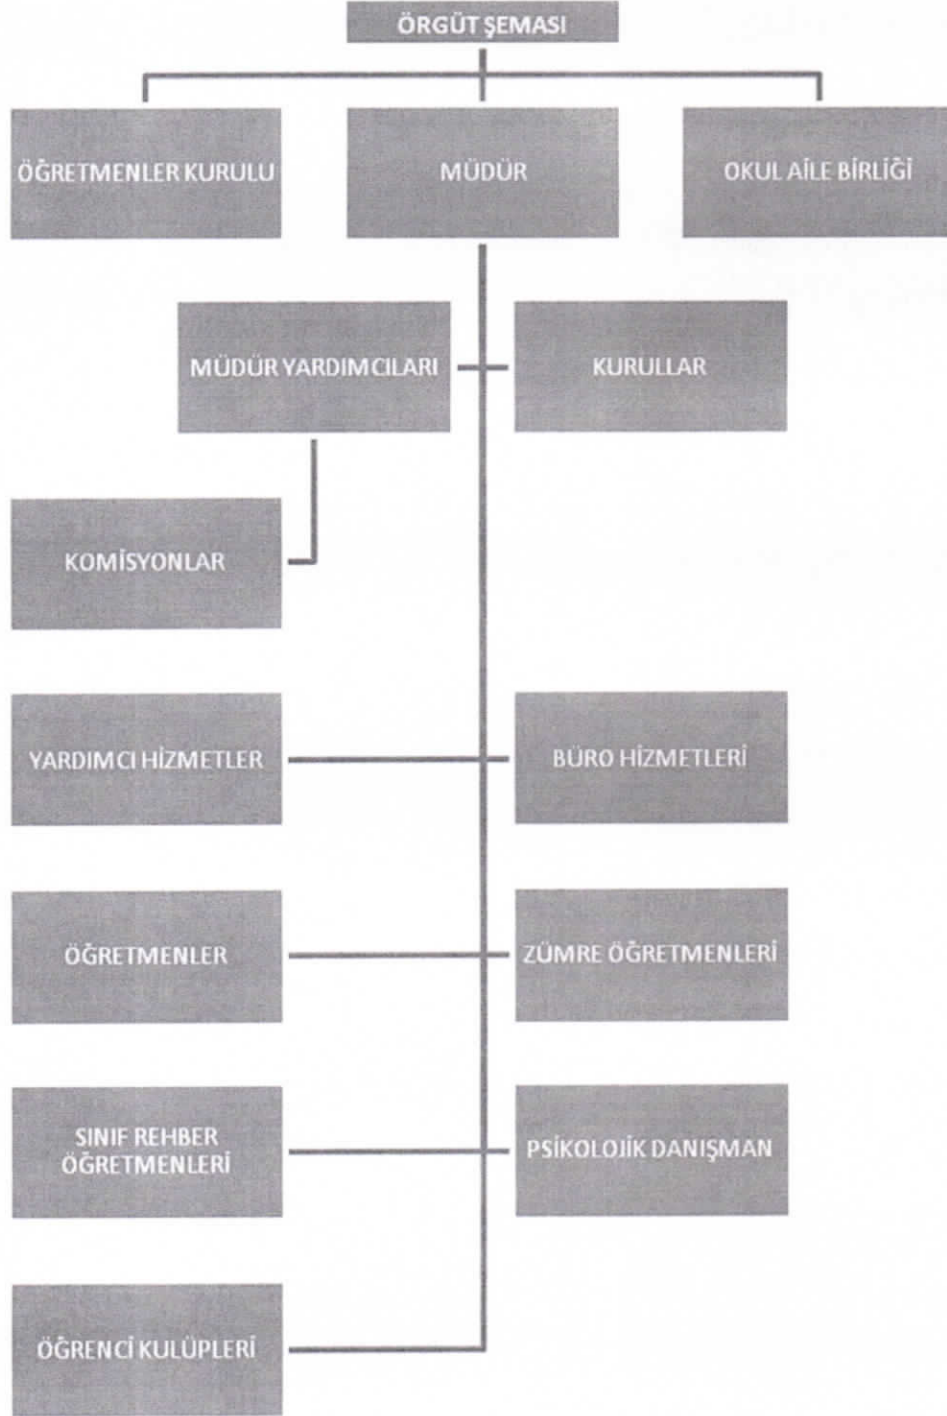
ÖRGÜT ŞEMASI

ÖĞRETMENLER KURULU

MÜDÜR

OKUL AİLE BİRLİĞİ

MÜDÜR YARDIMCILARI

KURULLAR

KOMİSYONLAR

YARDIMCI HİZMETLER

BÜRO HİZMETLERİ

ÖĞRETMENLER

ZÜMRE ÖĞRETMENLERİ

SINIF REHBER ÖĞRETMENLERİ

PSİKOLOJİK DANIŞMAN

ÖĞRENCİ KULÜPLERİ